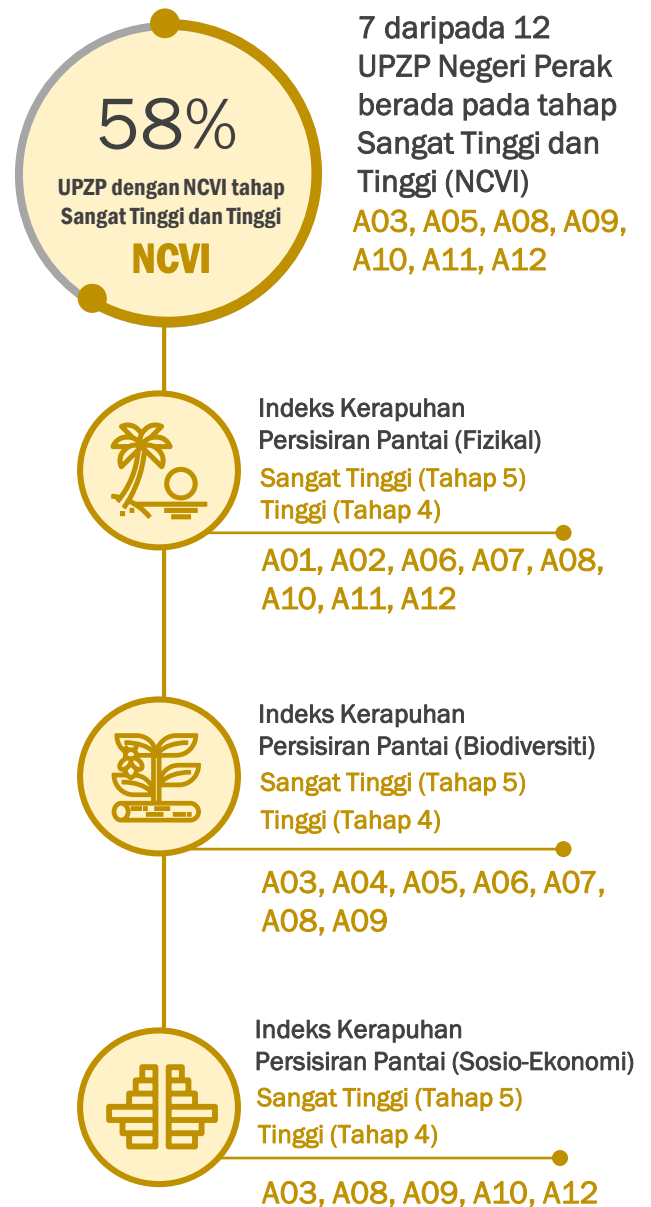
58%

UPZP dengan NCVI tahap Sangat Tinggi dan Tinggi

NCVI

7 daripada 12 UPZP Negeri Perak berada pada tahap Sangat Tinggi dan Tinggi (NCVI)

A03, A05, A08, A09, A10, A11, A12

Indeks Kerapuhan Persisiran Pantai (Fizikal)

Sangat Tinggi (Tahap 5)
Tinggi (Tahap 4)

A01, A02, A06, A07, A08, A10, A11, A12

Indeks Kerapuhan Persisiran Pantai (Biodiversiti)

Sangat Tinggi (Tahap 5)
Tinggi (Tahap 4)

A03, A04, A05, A06, A07, A08, A09

Indeks Kerapuhan Persisiran Pantai (Sosio-Ekonomi)

Sangat Tinggi (Tahap 5)
Tinggi (Tahap 4)

A03, A08, A09, A10, A12